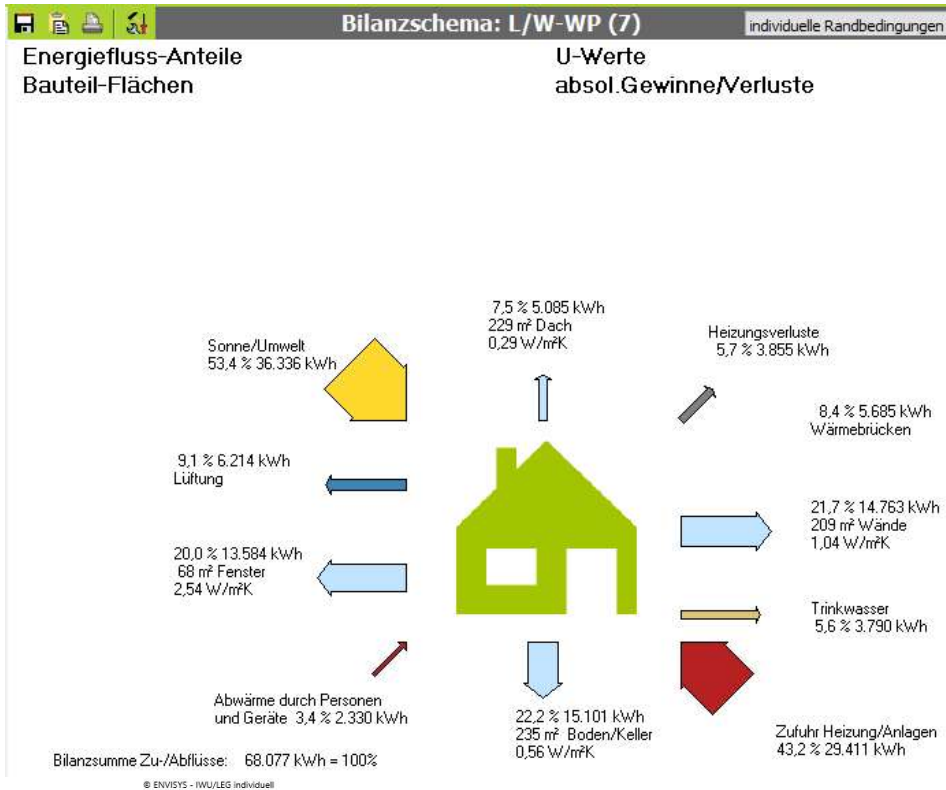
Bilanzschema: L/W-WP (7)

individuelle Randbedingungen

Energiefluss-Anteile
Bauteil-Flächen

U-Werte
absol.Gewinne/Verluste

7,5 % 5.085 kWh
229 m² Dach
0,29 W/m²K

Sonne/Umwelt
53,4 % 36.336 kWh

Heizungsverluste
5,7 % 3.855 kWh

8,4 % 5.685 kWh
Wärmebrücken

9,1 % 6.214 kWh
Lüftung

21,7 % 14.763 kWh
209 m² Wände
1,04 W/m²K

20,0 % 13.584 kWh
68 m² Fenster
2,54 W/m²K

Trinkwasser
5,6 % 3.790 kWh

Abwärme durch Personen
und Geräte 3,4 % 2.330 kWh

22,2 % 15.101 kWh
235 m² Boden/Keller
0,56 W/m²K

Zufuhr Heizung/Anlagen
43,2 % 29.411 kWh

Bilanzsumme Zu-/Abflüsse: 68.077 kWh = 100%

© ENVISYS - IWU/LEG individuell